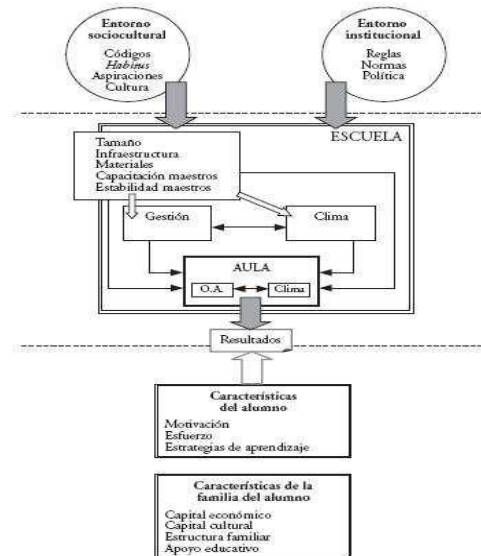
Entorno sociocultural
Códigos
Habitus
Aspiraciones
Cultura

Entorno institucional
Reglas
Normas
Política

ESCUELA

Tamaño
Infraestructura
Materiales
Capacitación maestros
Estabilidad maestros

Gestión

Clima

AULA
O.A.
Clima

Resultados

Características del alumno
Motivación
Esfuerzo
Estrategias de aprendizaje

Características de la familia del alumno
Capital económico
Capital cultural
Estructura familiar
Apoyo educativo